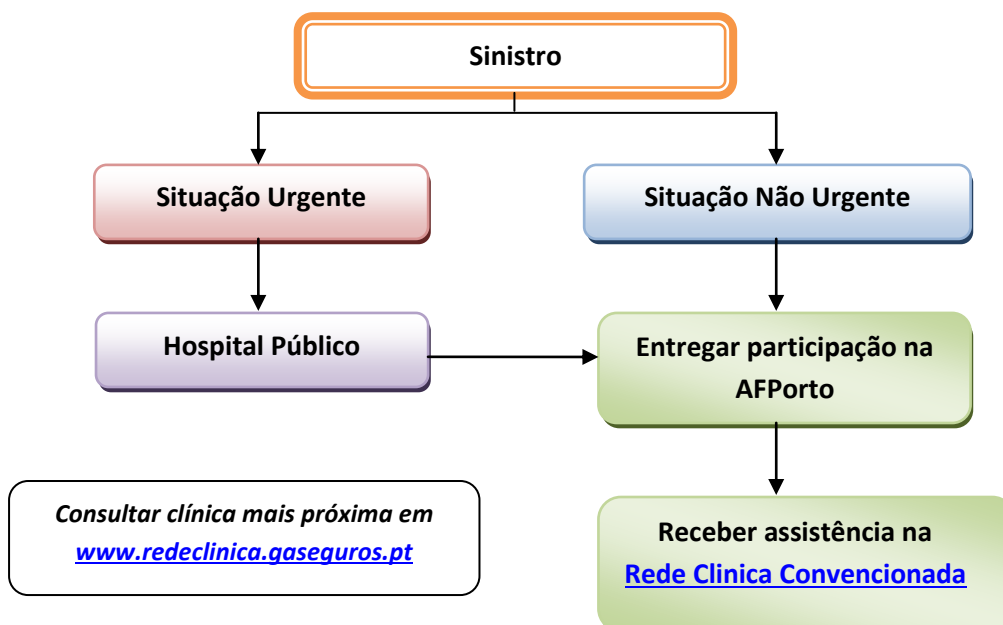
Sinistro

Situação Urgente

Situação Não Urgente

Hospital Público

Entregar participação na AFPorto

Consultar clínica mais próxima em www.redeclinica.gaseguros.pt

Receber assistência na Rede Clinica Convencionada